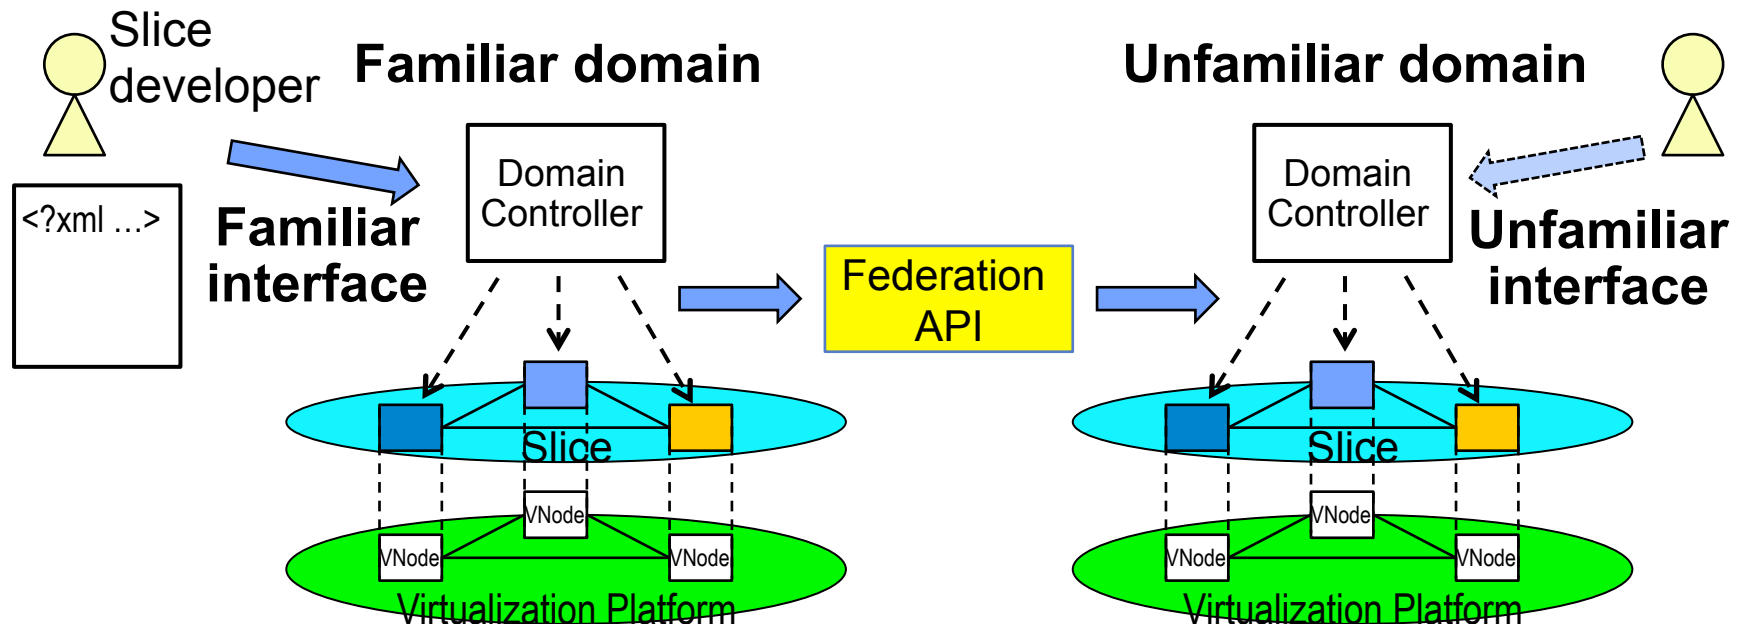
Slice developer

Familiar domain

Unfamiliar domain

<?xml ...>

Familiar interface

Domain Controller

Federation API

Domain Controller

Unfamiliar interface

Slice

VNode

VNode

VNode

Virtualization Platform

Slice

VNode

VNode

VNode

Virtualization Platform